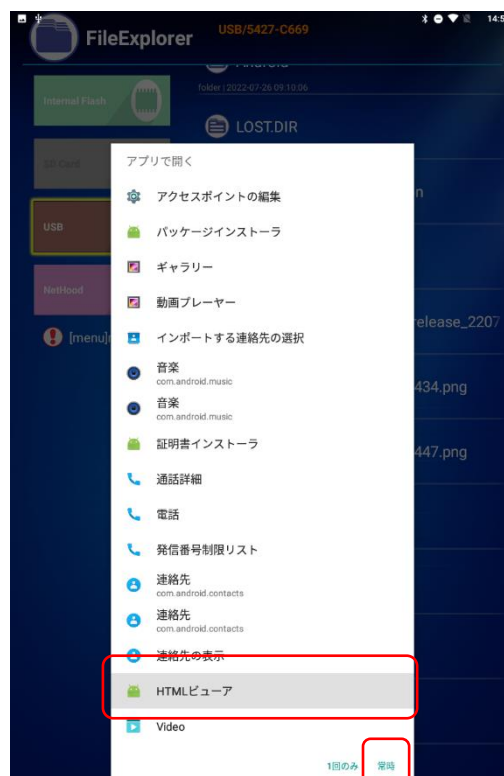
14:5

FileExplorer

USB/5427-C669

Android

folder | 2022-07-26 09:10:06

LOST.DIR

Internal Flash

SD Card

USB

NetHood

[menu]

n

release_2207

434.png

447.png

アプリで開く

アクセスポイントの編集

パッケージインストーラ

ギャラリー

動画プレーヤー

インポートする連絡先の選択

音楽
com.android.music

音楽
com.android.music

証明書インストーラ

通話詳細

電話

発信番号制限リスト

連絡先
com.android.contacts

連絡先
com.android.contacts

連絡先の表示

HTMLビューア

Video

1回のみ

常時